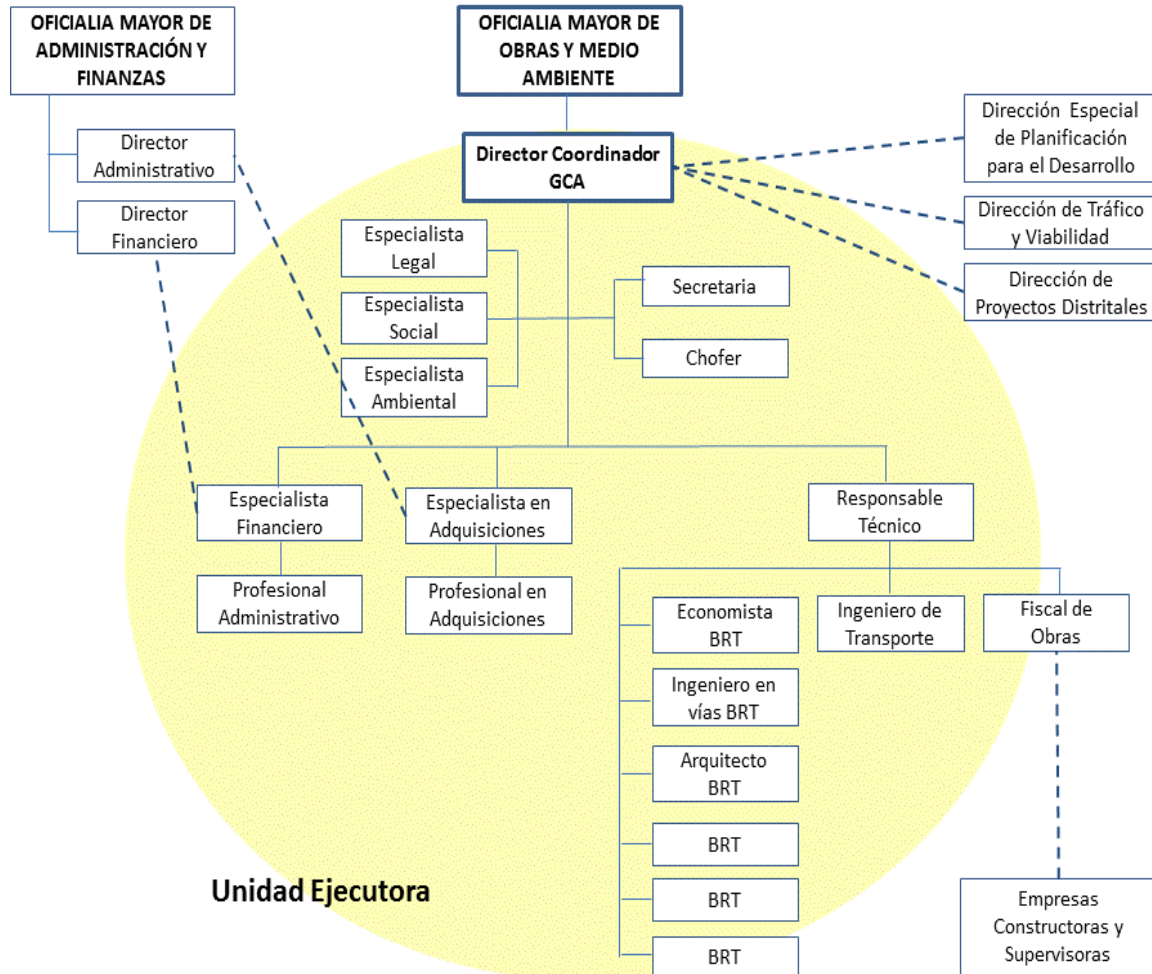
OFICIALIA MAYOR DE ADMINISTRACIÓN Y FINANZAS

Director Administrativo

Director Financiero

OFICIALIA MAYOR DE OBRAS Y MEDIO AMBIENTE

Director Coordinador GCA

Dirección Especial de Planificación para el Desarrollo

Dirección de Tráfico y Viabilidad

Dirección de Proyectos Distritales

Especialista Legal

Especialista Social

Especialista Ambiental

Secretaria

Chofer

Especialista Financiero

Profesional Administrativo

Especialista en Adquisiciones

Profesional en Adquisiciones

Responsable Técnico

Economista BRT

Ingeniero en vías BRT

Arquitecto BRT

BRT

BRT

BRT

Ingeniero de Transporte

Fiscal de Obras

Empresas Constructoras y Supervisoras

Unidad Ejecutora